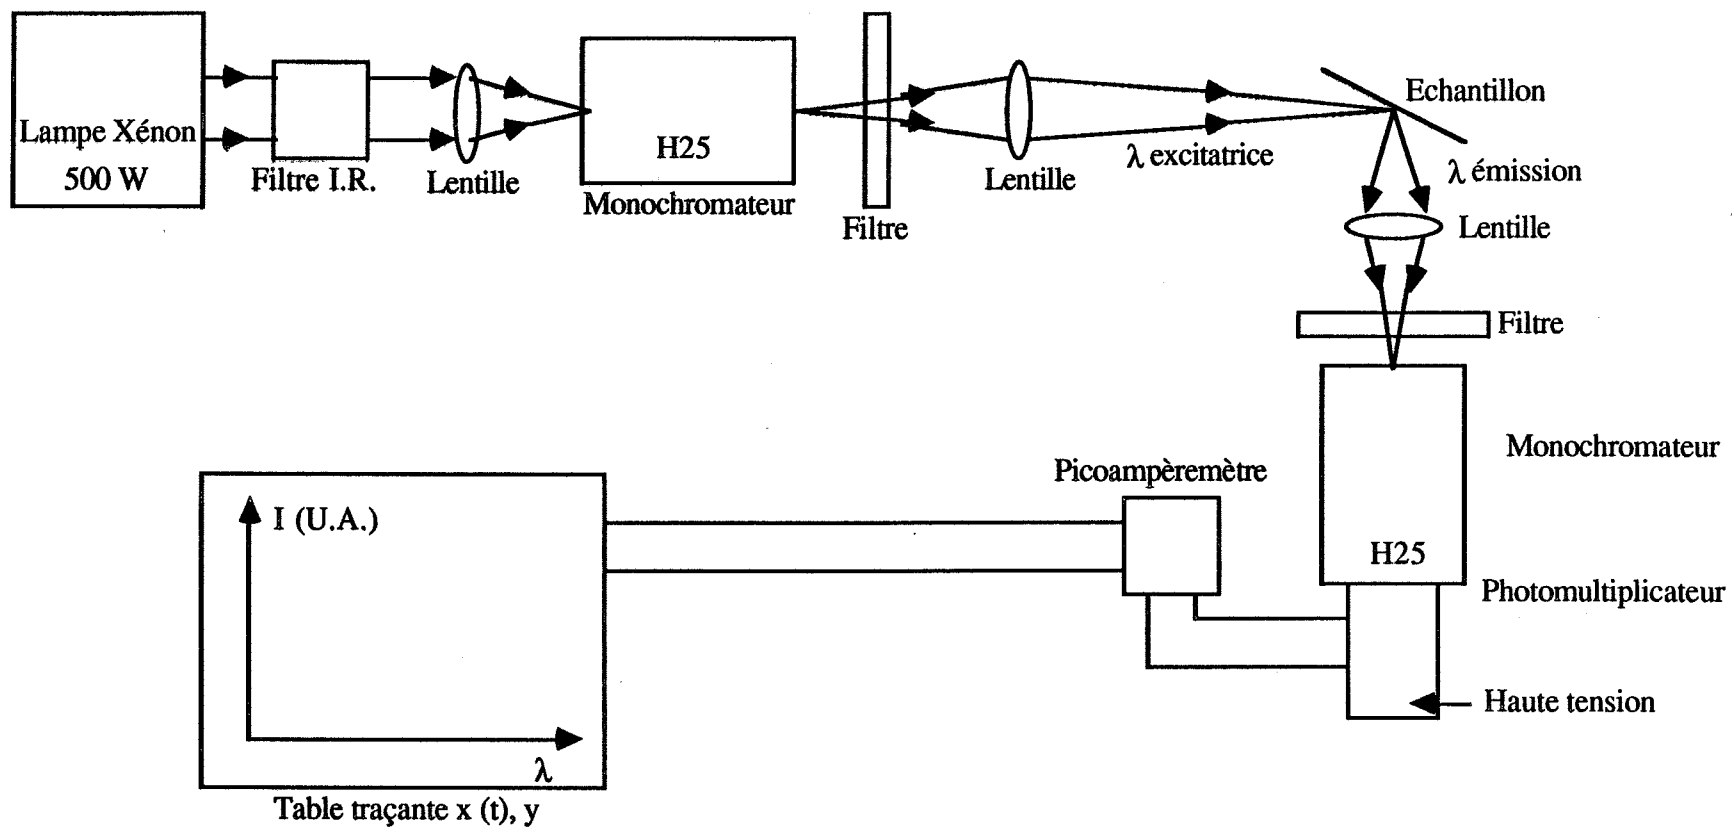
Lampe Xénon
500 W

Filtre I.R.

Lentille

H25

Monochromateur

Filtre

Lentille

$\lambda$ excitatrice

Echantillon

$\lambda$ émission

Lentille

Filtre

Monochromateur

H25

Photomultiplicateur

Haute tension

Picoampèremètre

I (U.A.)

$\lambda$

Table traçante x (t), y